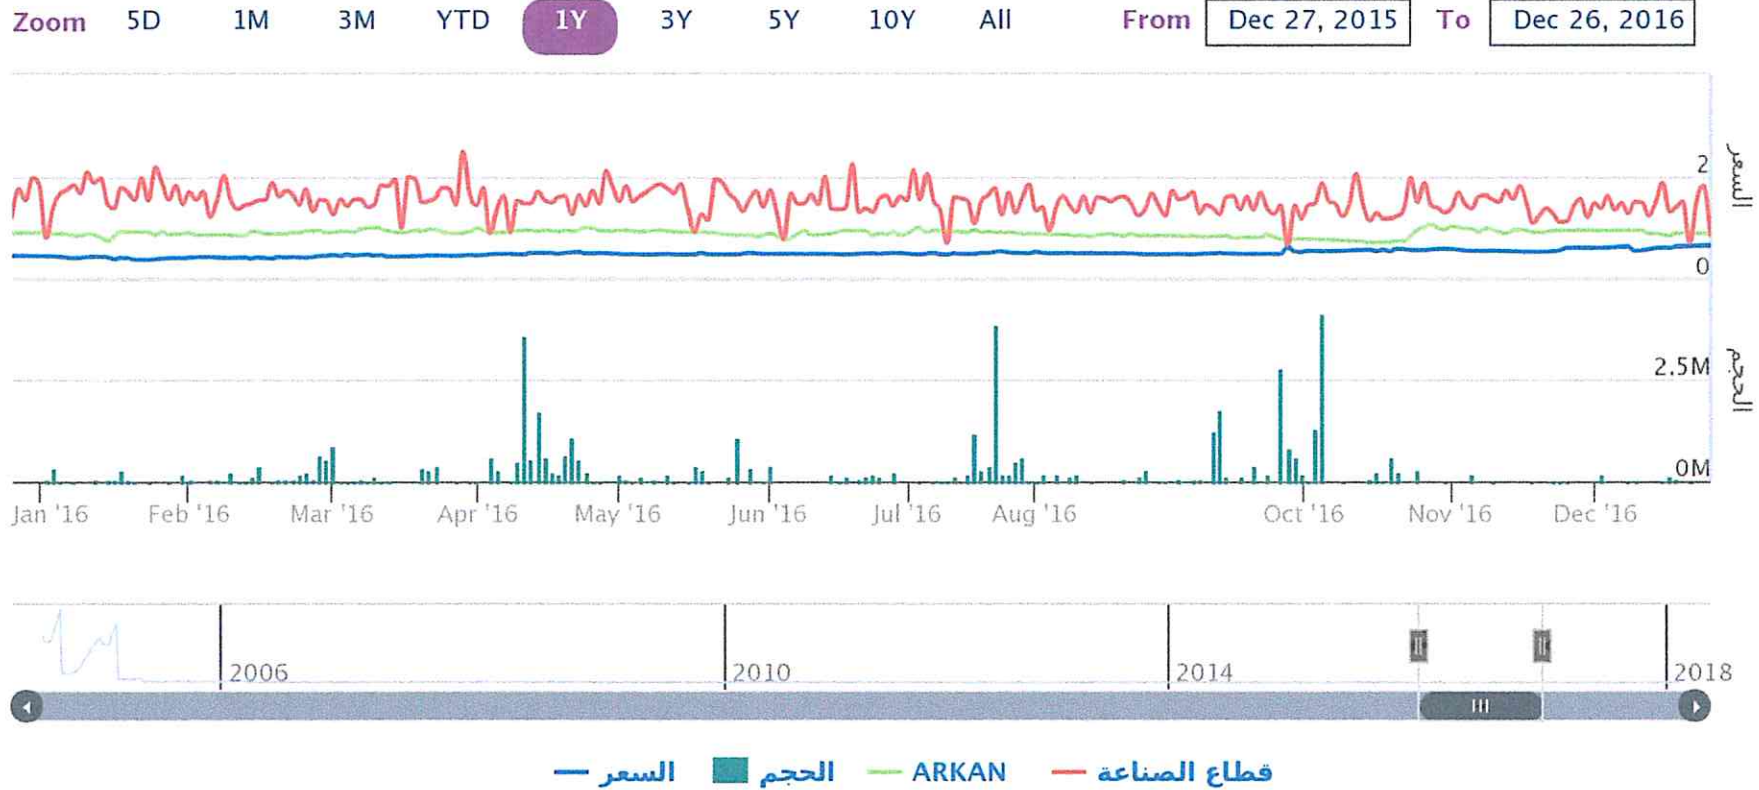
Zoom 5D 1M 3M YTD 1Y 3Y 5Y 10Y All From Dec 27, 2015 To Dec 26, 2016

السعر
2
0

الحجم
2.5M
0M

Jan '16 Feb '16 Mar '16 Apr '16 May '16 Jun '16 Jul '16 Aug '16 Oct '16 Nov '16 Dec '16

2006 2010 2014 2018

السعر الحجم ARKAN قطاع الصناعة